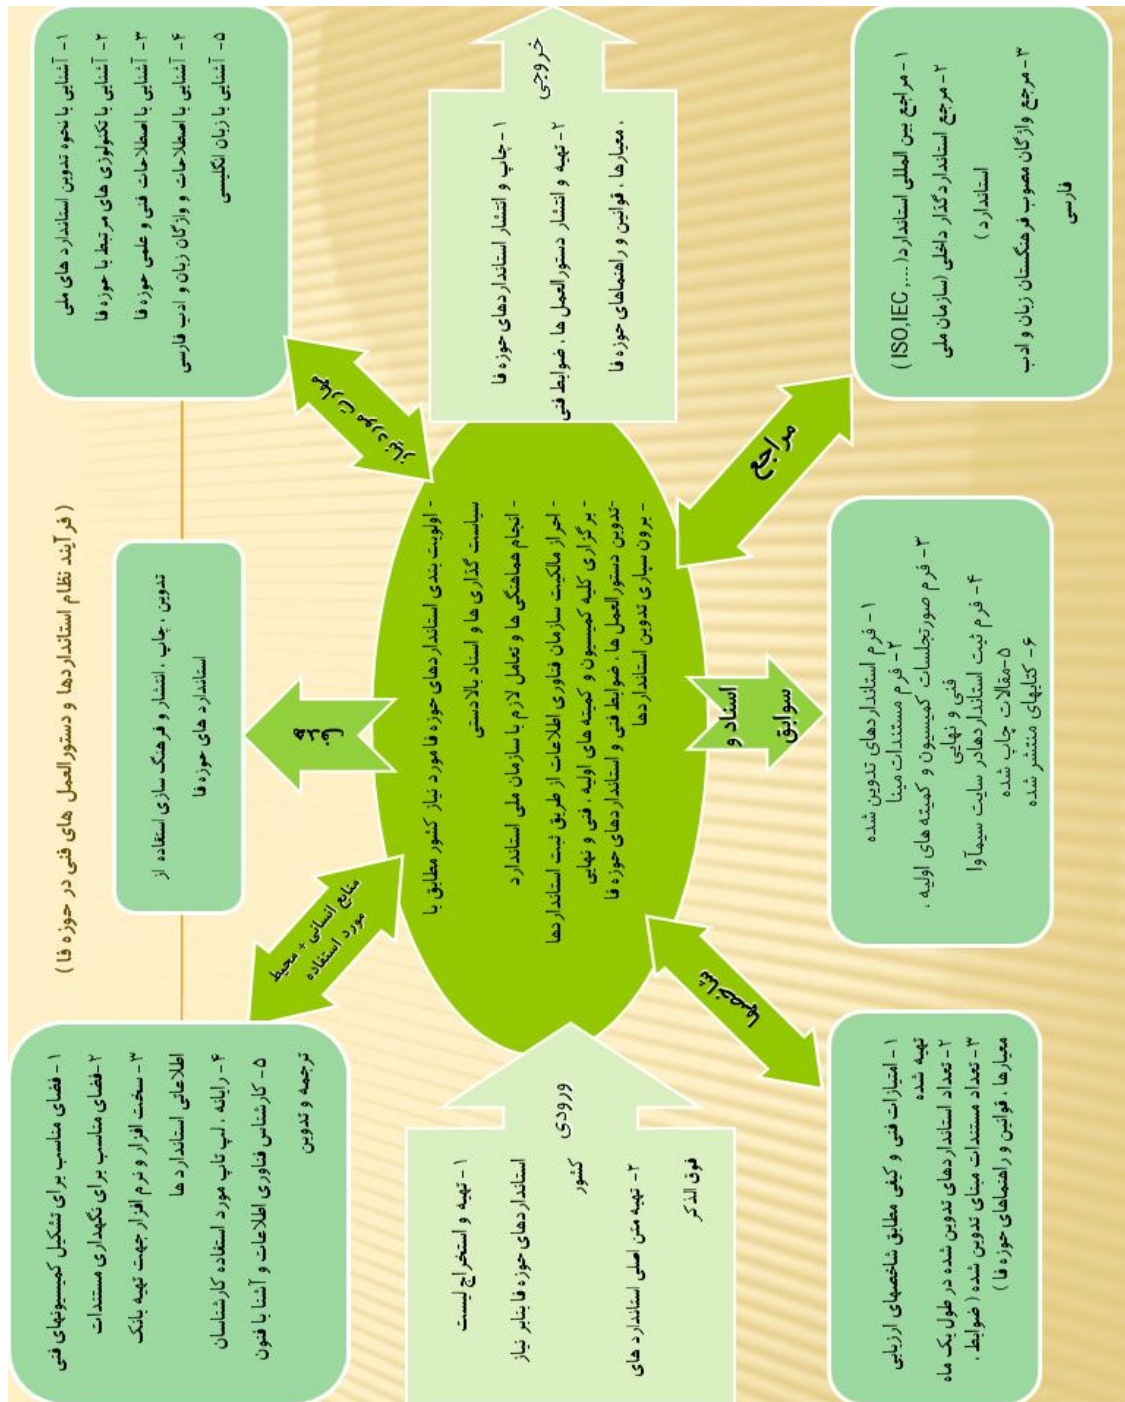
( فرآیند نظام استانداردها و دستورالعمل های فنی در حوزه فا )

- اولویت بندی استانداردهای حوزه فا مورد نیاز کشور مطابق با سیاست گذاری ها و اسناد بالادستی
- انجام هماهنگی ها و تعامل لازم با سازمان ملی استاندارد
- احراز مالکیت سازمان فناوری اطلاعات از طریق ثبت استانداردها
- برگزاری کلیه کمیسیون و کمیته های اولیه ، فنی و نهایی
- تدوین دستورالعمل ها ، ضوابط فنی و استانداردهای حوزه فا
- برون سپاری تدوین استانداردها

ورودی

۱- تهیه و استخراج لیست استانداردهای حوزه فا بنابر نیاز کشور
۲- تهیه متن اصلی استانداردهای فوق الذکر

خروجی

۱- چاپ و انتشار استانداردهای حوزه فا
۲- تهیه و انتشار دستورالعمل ها ، ضوابط فنی ، معیارها ، قوانین و راهنماهای حوزه فا

منابع انسانی + محیط مورد استفاده

۱- فضای مناسب برای تشکیل کمیسیونهای فنی
۲- فضای مناسب برای نگهداری مستندات
۳- سخت افزار و نرم افزار جهت تهیه بانک اطلاعاتی استانداردها
۴- رایانه ، لپ تاپ مورد استفاده کارشناسان
۵- کارشناس فناوری اطلاعات و آشنا با فنون ترجمه و تدوین

هدف

تدوین ، چاپ ، انتشار و فرهنگ سازی استفاده از استانداردهای حوزه فا

مهارت مورد نیاز

۱- آشنایی با نحوه تدوین استانداردهای ملی
۲- آشنایی با تکنولوژی های مرتبط با حوزه فا
۳- آشنایی با اصطلاحات فنی و علمی حوزه فا
۴- آشنایی با اصطلاحات و واژگان زبان و ادب فارسی
۵- آشنایی با زبان انگلیسی

ارزیابی

۱- امتیازات فنی و کیفی مطابق شاخصهای ارزیابی تهیه شده
۲- تعداد استانداردهای تدوین شده در طول یک ماه
۳- تعداد مستندات مبنای تدوین شده ( ضوابط ، معیارها ، قوانین و راهنماهای حوزه فا )

اسناد و سوابق

۱- فرم استانداردهای تدوین شده
۲- فرم مستندات مبنا
۳- فرم صورتجلسات کمیسیون و کمیته های اولیه ، فنی و نهایی
۴- فرم ثبت استانداردهادر سایت سیماآوا
۵- مقالات چاپ شده
۶- کتابهای منتشر شده

مراجع

۱- مراجع بین المللی استاندارد ( ISO,IEC,.... )
۲- مرجع استاندارد گذار داخلی (سازمان ملی استاندارد )
۳- مرجع واژگان مصوب فرهنگستان زبان و ادب فارسی